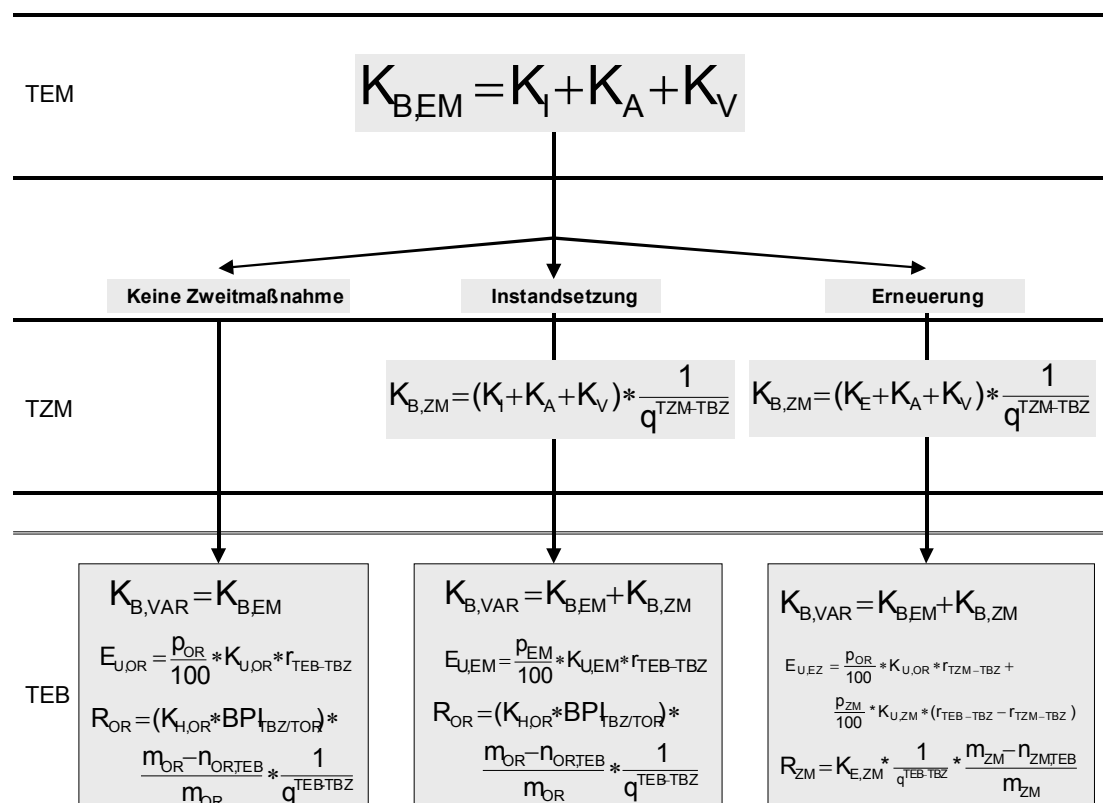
TEM

$K_{B,EM} = K_I + K_A + K_V$

Keine Zweitmaßnahme

Instandsetzung

Erneuerung

TZM

$K_{B,ZM} = (K_I + K_A + K_V) * \frac{1}{q^{TZM-TBZ}}$

$K_{B,ZM} = (K_E + K_A + K_V) * \frac{1}{q^{TZM-TBZ}}$

TEB

$K_{B,VAR} = K_{B,EM}$

$E_{U,OR} = \frac{p_{OR}}{100} * K_{U,OR} * r_{TEB-TBZ}$

$R_{OR} = (K_{H,OR} * BPI_{TBZ/TOR}) * \frac{m_{OR} - n_{OR,TEB}}{m_{OR}} * \frac{1}{q^{TEB-TBZ}}$

$K_{B,VAR} = K_{B,EM} + K_{B,ZM}$

$E_{U,EM} = \frac{p_{EM}}{100} * K_{U,EM} * r_{TEB-TBZ}$

$R_{OR} = (K_{H,OR} * BPI_{TBZ/TOR}) * \frac{m_{OR} - n_{OR,TEB}}{m_{OR}} * \frac{1}{q^{TEB-TBZ}}$

$K_{B,VAR} = K_{B,EM} + K_{B,ZM}$

$E_{U,EZ} = \frac{p_{OR}}{100} * K_{U,OR} * r_{TZM-TBZ} + \frac{p_{ZM}}{100} * K_{U,ZM} * (r_{TEB-TBZ} - r_{TZM-TBZ})$

$R_{ZM} = K_{E,ZM} * \frac{1}{q^{TEB-TBZ}} * \frac{m_{ZM} - n_{ZM,TEB}}{m_{ZM}}$